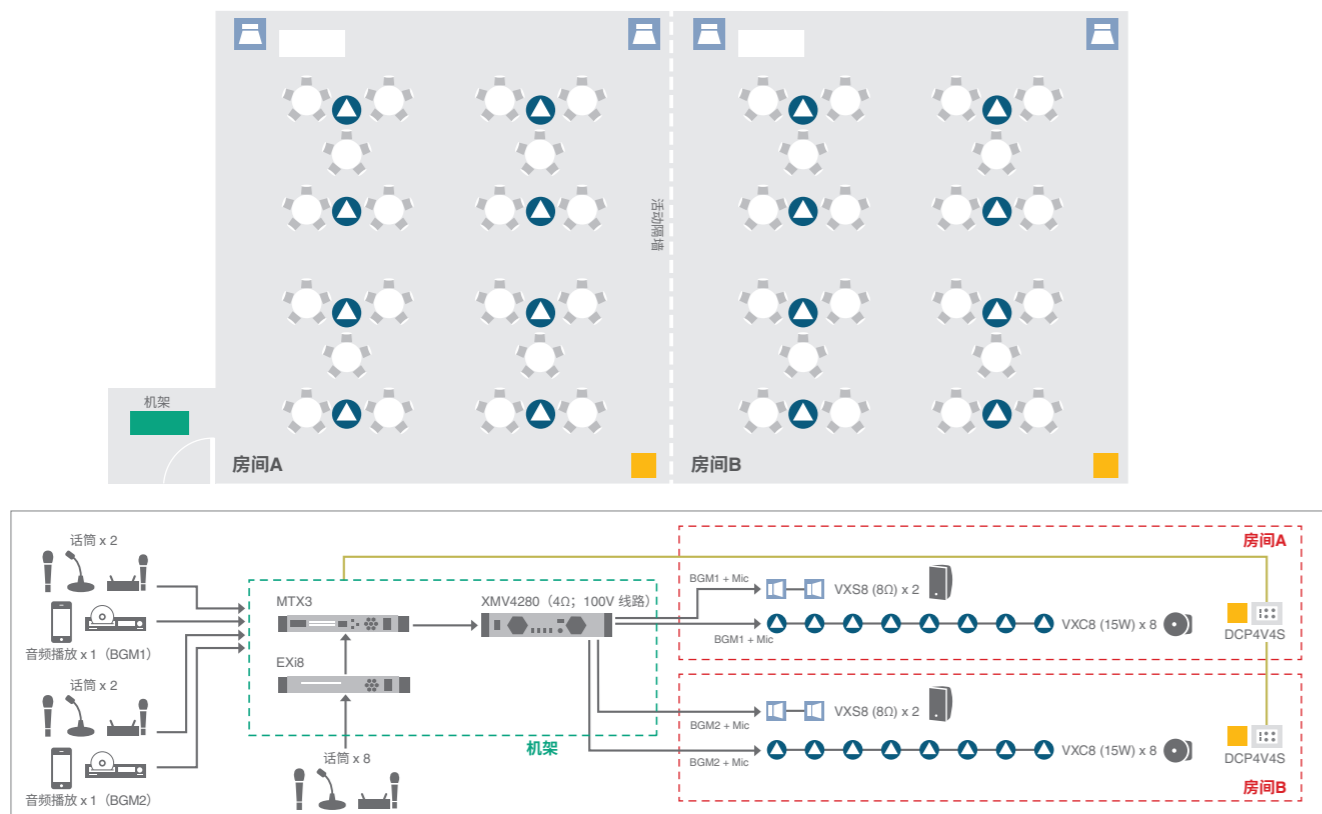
活动隔墙

机架

房间A

房间B

话筒 x 2

音频播放 x 1（BGM1）

话筒 x 2

音频播放 x 1（BGM2）

MTX3

EXi8

话筒 x 8

XMV4280（4Ω；100V 线路）

机架

BGM1 + Mic

VXS8 (8Ω) x 2

BGM1 + Mic

VXC8 (15W) x 8

房间A

DCP4V4S

BGM2 + Mic

VXS8 (8Ω) x 2

BGM2 + Mic

VXC8 (15W) x 8

DCP4V4S

房间B